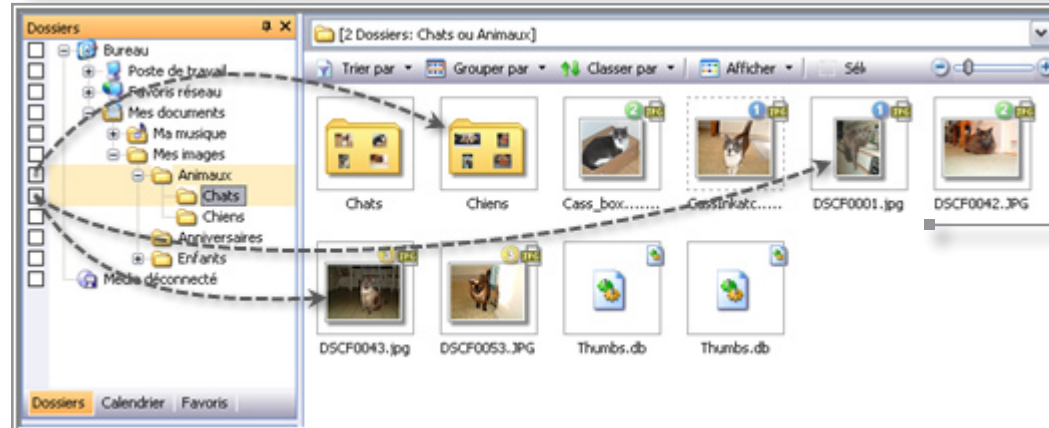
Dossiers

Bureau
Poste de travail
Favoris réseau
Mes documents
Ma musique
Mes images
Animaux
Chats
Chiens
Anniversaires
Enfants
Media déconnecté

Dossiers Calendrier Favoris

[2 Dossiers: Chats ou Animaux]

Trier par ▾ Grouper par ▾ Classer par ▾ Afficher ▾ Sél

Chats
Chiens
Cass_box.......
CassInkatc.......
DSCF0001.jpg
DSCF0042.JPG
DSCF0043.jpg
DSCF0053.JPG
Thumbs.db
Thumbs.db